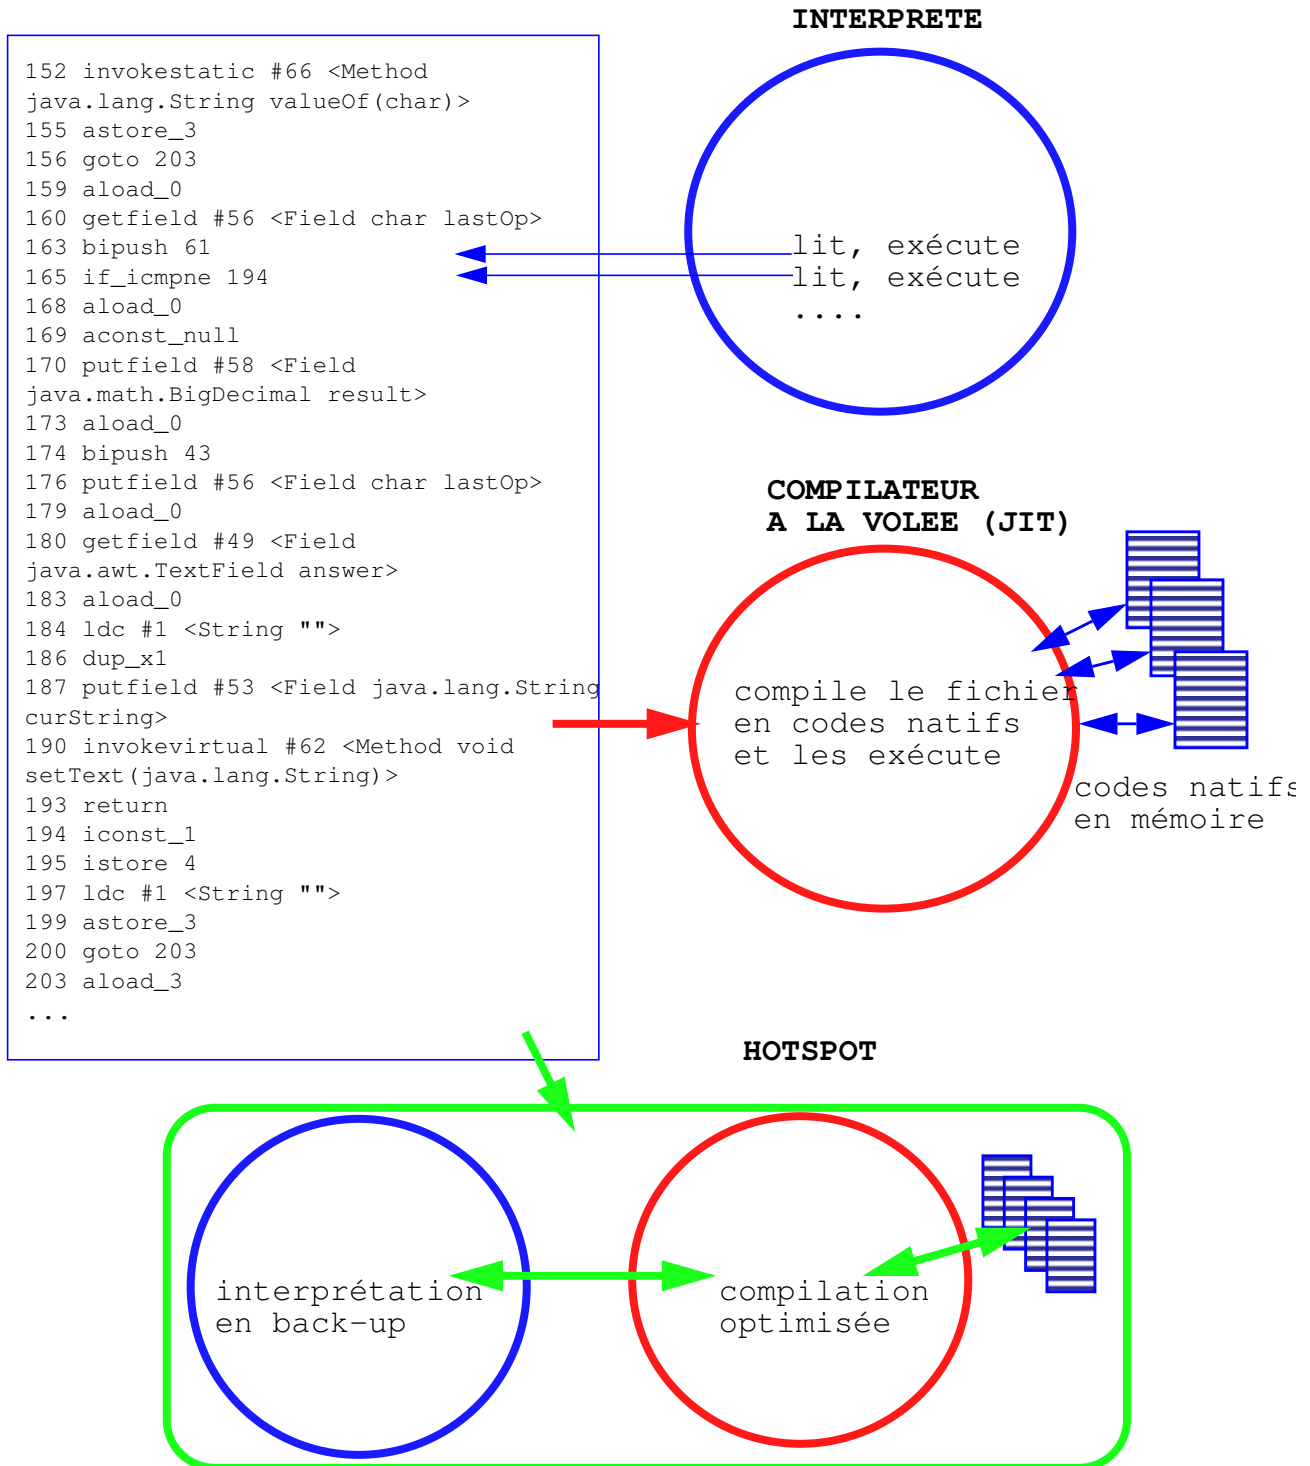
152 invokestatic #66 <Method java.lang.String valueOf(char)>
155 astore_3
156 goto 203
159 aload_0
160 getfield #56 <Field char lastOp>
163 bipush 61
165 if_icmpne 194
168 aload_0
169 aconst_null
170 putfield #58 <Field java.math.BigDecimal result>
173 aload_0
174 bipush 43
176 putfield #56 <Field char lastOp>
179 aload_0
180 getfield #49 <Field java.awt.TextField answer>
183 aload_0
184 ldc #1 <String "">
186 dup_x1
187 putfield #53 <Field java.lang.String curString>
190 invokevirtual #62 <Method void setText(java.lang.String)>
193 return
194 iconst_1
195 istore 4
197 ldc #1 <String "">
199 astore_3
200 goto 203
203 aload_3
...

INTERPRETE

lit, exécute
lit, exécute
....

COMPILATEUR
A LA VOLEE (JIT)

compile le fichier
en codes natifs
et les exécute

codes natifs
en mémoire

HOTSPOT

interprétation
en back-up

compilation
optimisée